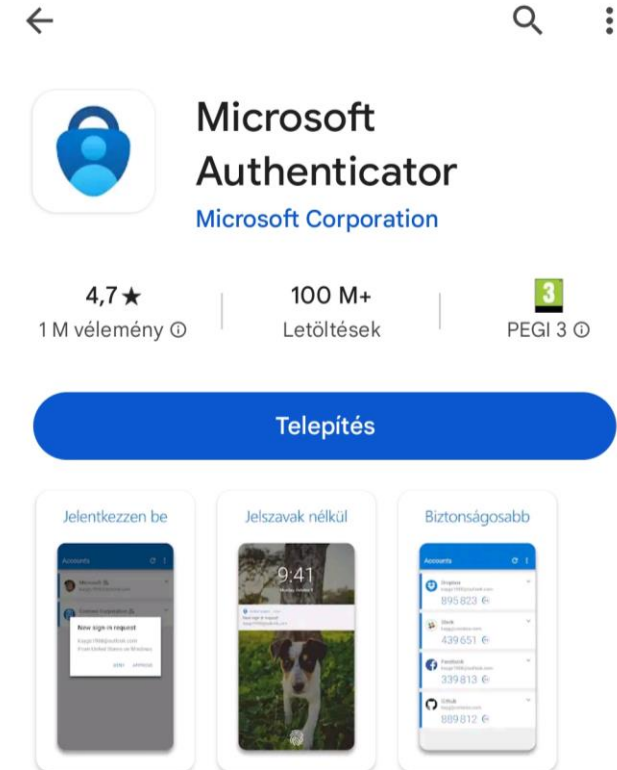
Microsoft Authenticator

Microsoft Corporation

4,7★
1 M vélemény ⓘ

100 M+
Letöltések

3
PEGI 3 ⓘ

Telepítés

Jelentkezzen be

Accounts

Microsoft

Contoso Corporation

New sign in request

DENY APPROVE

Jelszavak nélkül

9:41

New sign in request

Biztonságosabb

Accounts

Dropbox
895 823

Slack
439 651

Facebook
339 813

GitHub
889 812